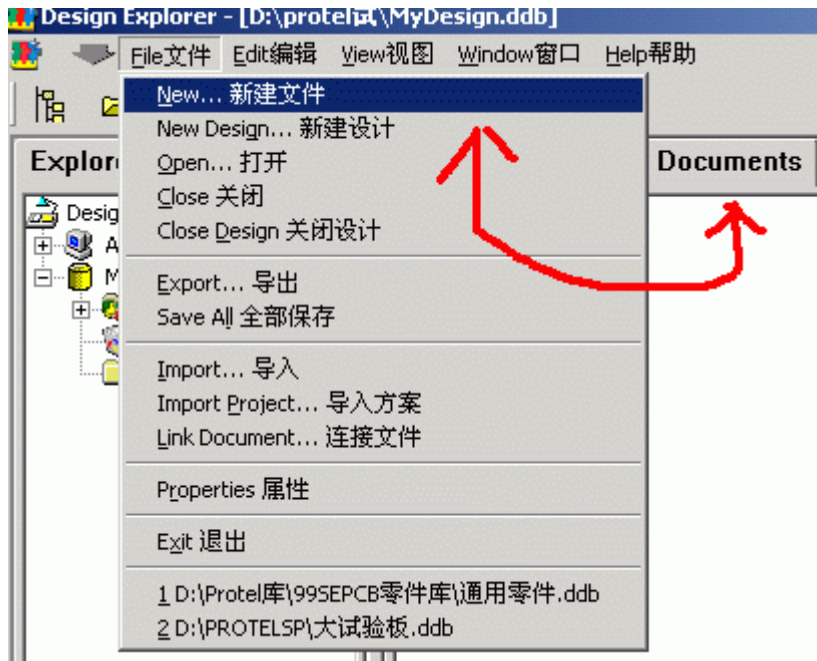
Design Explorer - [D:\protel试\MyDesign.ddb]

File文件 Edit编辑 View视图 Window窗口 Help帮助

Explore

Documents

Design

A

M

New... 新建文件
New Design... 新建设计
Open... 打开
Close 关闭
Close Design 关闭设计

Export... 导出
Save All 全部保存

Import... 导入
Import Project... 导入方案
Link Document... 连接文件

Properties 属性

Exit 退出

1 D:\Protel库\99SEPCB零件库\通用零件.ddb
2 D:\PROTELSP\大试验板.ddb